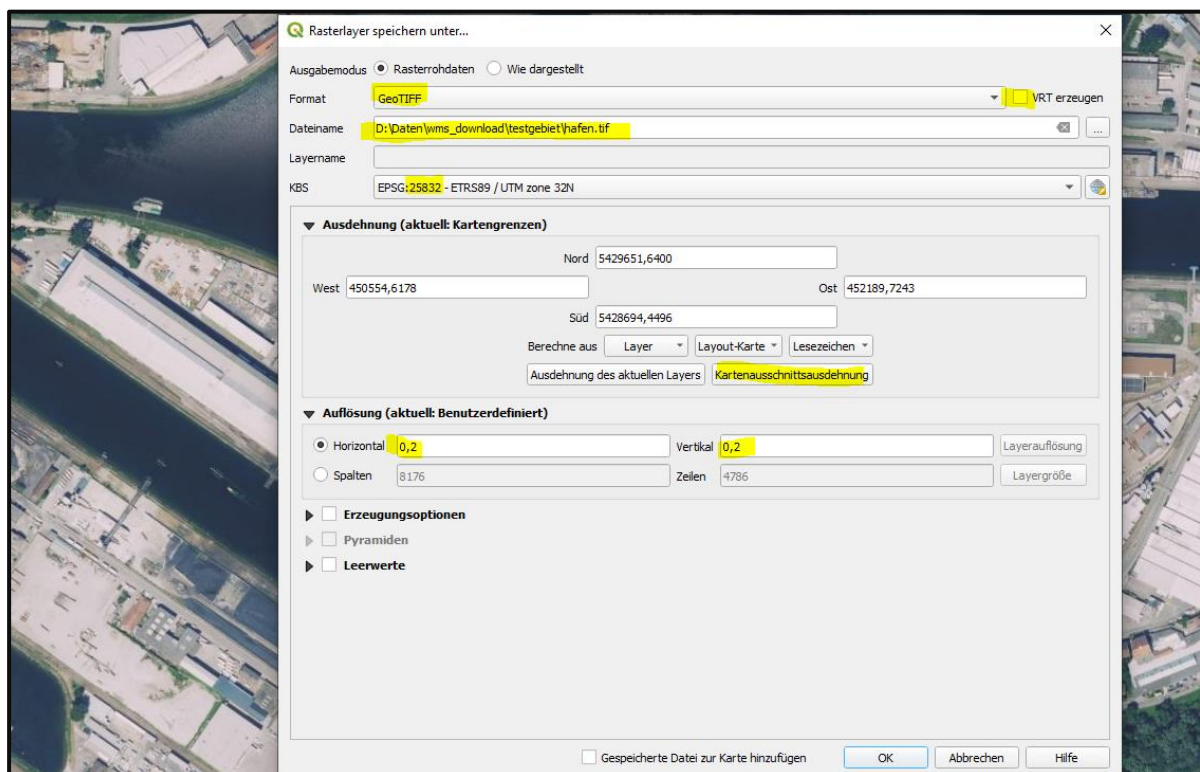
Rasterlayer speichern unter...

Ausgabemodus Rasterrohdaten Wie dargestellt

Format GeoTIFF VRT erzeugen

Dateiname D:\Daten\wms_download\testgebiet\hafen.tif ...

Layername

KBS EPSG:25832 - ETRS89 / UTM zone 32N

Ausdehnung (aktuell: Kartengrenzen)

Nord 5429651,6400

West 450554,6178

Ost 452189,7243

Süd 5428694,4496

Berechne aus Layer Layout-Karte Lesezeichen

Ausdehnung des aktuellen Layers Kartenausschnittsausdehnung

Auflösung (aktuell: Benutzerdefiniert)

Horizontal 0,2 Vertikal 0,2 Layerauflösung

Spalten 8176 Zeilen 4786 Layergröße

Erzeugungsoptionen

Pyramiden

Leerwerte

Gespeicherte Datei zur Karte hinzufügen OK Abbrechen Hilfe